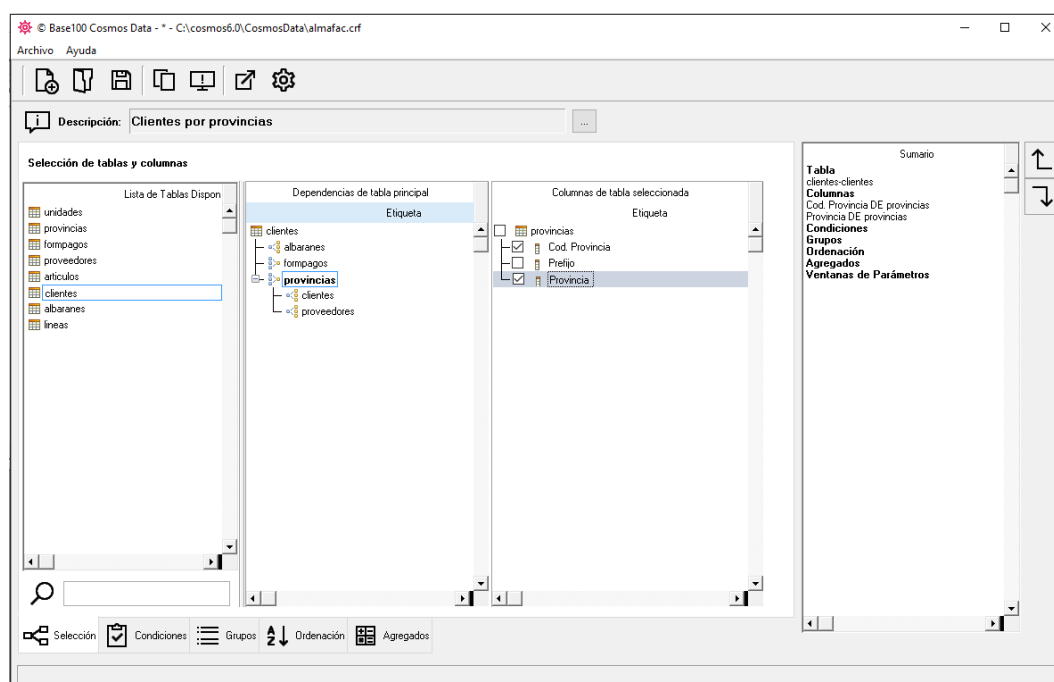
© Base100 Cosmos Data - * - C:\cosmos6.0\CosmosData\almafac.crf

Archivo Ayuda

Descripción: Clientes por provincias

...

Selección de tablas y columnas

Lista de Tablas Dispon
unidades
provincias
formpagos
proveedores
articulos
clientes
albaranes
lineas

Dependencias de tabla principal
Etiqueta
clientes
albaranes
formpagos
provincias
clientes
proveedores

Columnas de tabla seleccionada
Etiqueta
provincias
Cod. Provincia
Prefijo
Provincia

Sumario
Tabla
clientes-clientes
Columnas
Cod. Provincia DE provincias
Provincia DE provincias
Condiciones
Grupos
Ordenación
Agregados
Ventanas de Parámetros

Selección Condiciones Grupos Ordenación Agregados